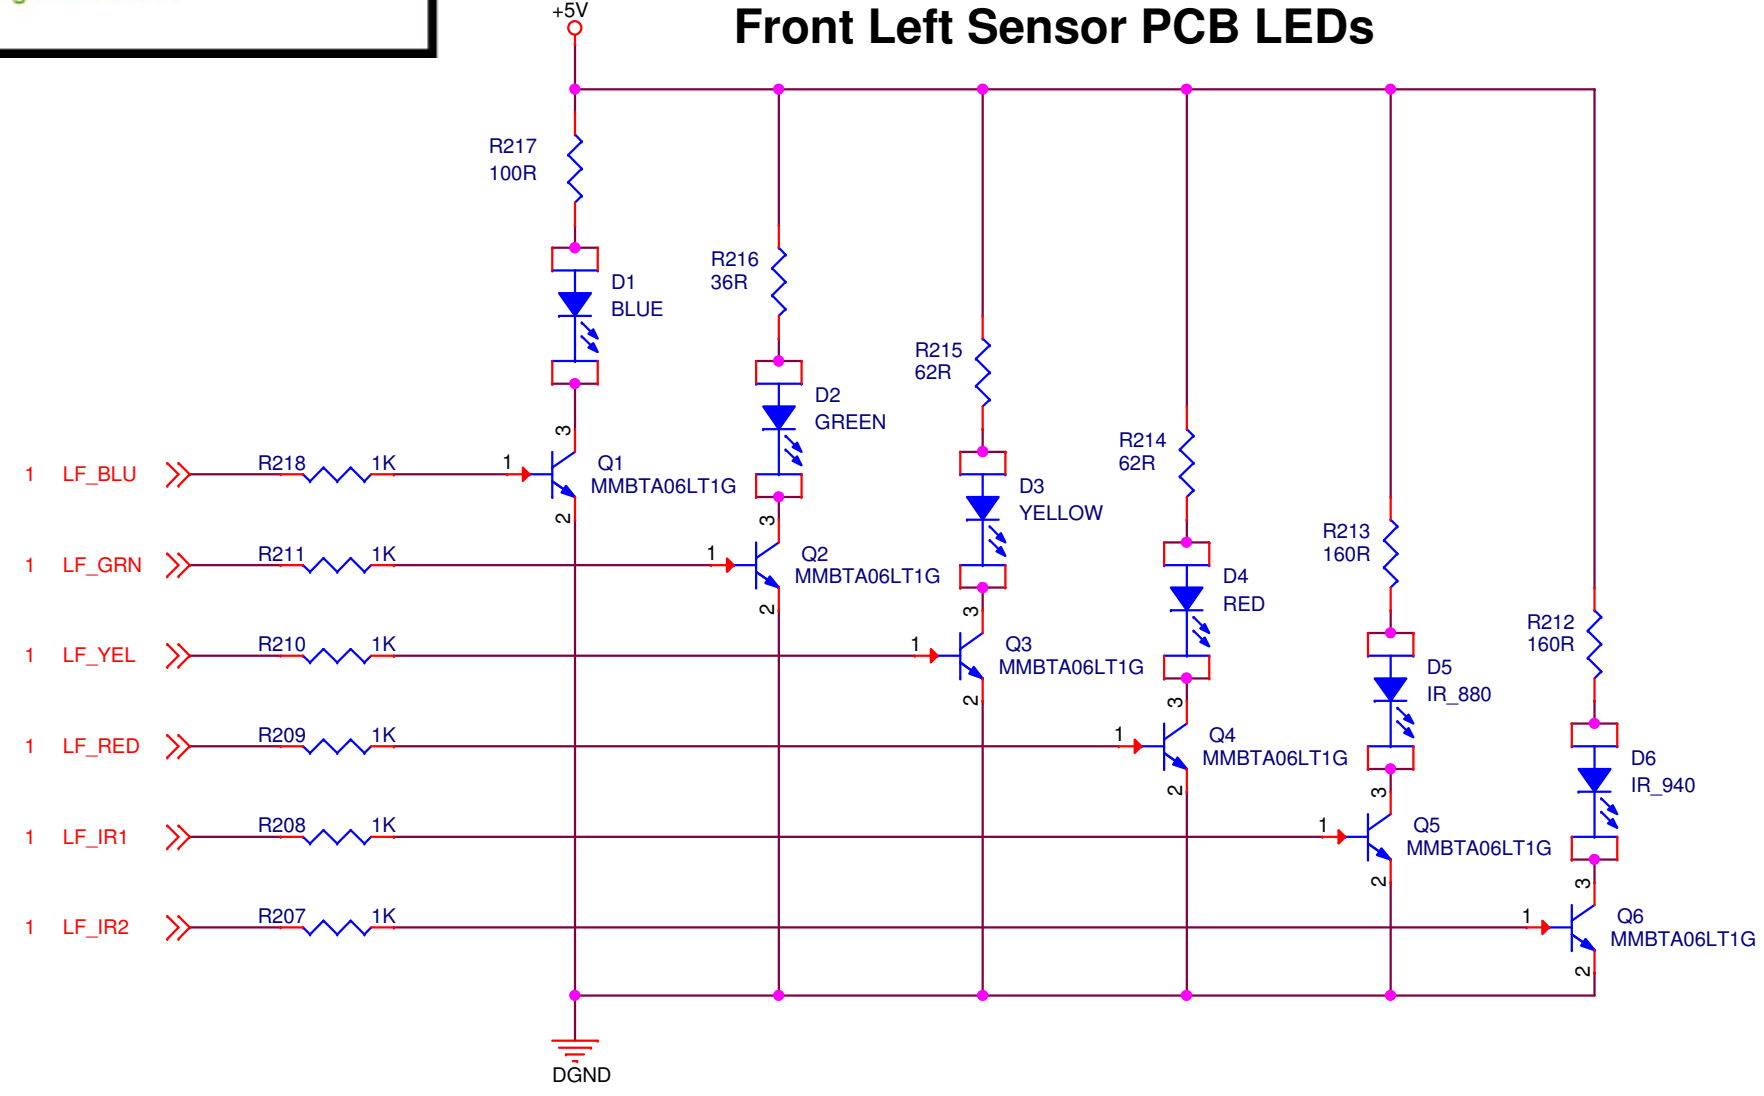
Front Left Sensor PCB LEDs

+5V

R217
100R

D1
BLUE

R216
36R

D2
GREEN

R215
62R

D3
YELLOW

R214
62R

D4
RED

R213
160R

D5
IR_880

R212
160R

D6
IR_940

1 LF_BLU
R218 1K
1
3
2
Q1
MMBTA06LT1G

1 LF_GRN
R211 1K
1
3
2
Q2
MMBTA06LT1G

1 LF_YEL
R210 1K
1
3
2
Q3
MMBTA06LT1G

1 LF_RED
R209 1K
1
3
2
Q4
MMBTA06LT1G

1 LF_IR1
R208 1K
1
3
2
Q5
MMBTA06LT1G

1 LF_IR2
R207 1K
1
3
2
Q6
MMBTA06LT1G

DGND